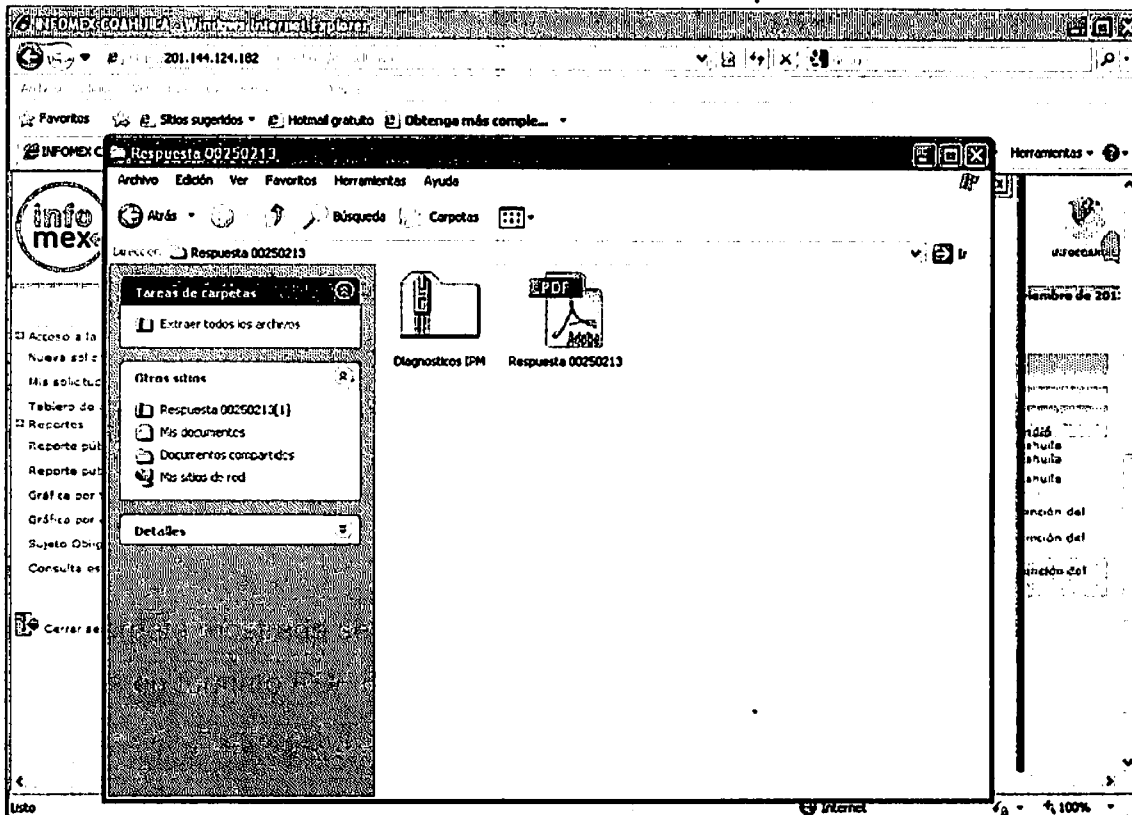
INFOMEX COAHUILA - Windows Internet Explorer

201.144.124.182

Favoritos Sitios sugeridos Hotmail gratuito Obtenga más comple...

INFOMEX C

Herramientas

Respuesta 00250213

Archivo Edición Ver Favoritos Herramientas Ayuda

Atrás Búsqueda Carpetas

Dirección Respuesta 00250213

Ir

Tareas de carpetas

Extraer todos los archivos

Otros sitios

Respuesta 00250213(1)

Mis documentos

Documentos compartidos

Mis sitios de red

Detalles

Diagnosticos IPM

PDF

Respuesta 00250213

info mex

Acceso a la

Nueva sol

Mis solicitud

Tablero de

Reportes

Reporte púb

Reporte pub

Gráfica por

Gráfica por

Sujeto Oblig

Consulta es

Cerrar se

iembre de 201

ndió

ahuila

ahuila

ahuila

nción del

nción del

nción del

Listo

Internet

100%